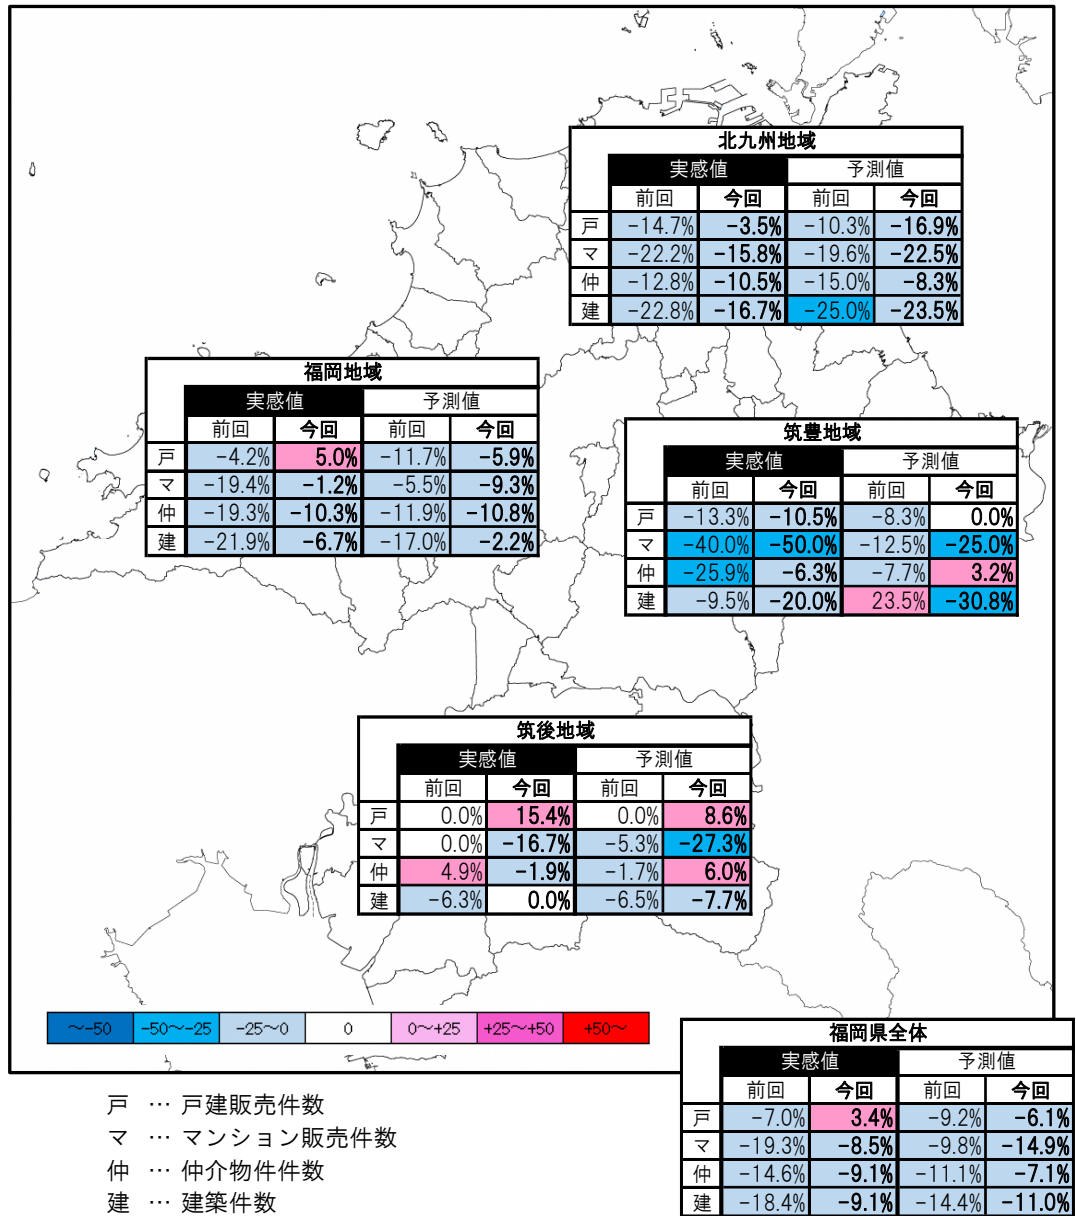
北九州地域

| | 実感値 | | 予測値 | |
|---|---|---|---|---|
| | 前回 | 今回 | 前回 | 今回 |
| 戸 | -14.7% | -3.5% | -10.3% | -16.9% |
| マ | -22.2% | -15.8% | -19.6% | -22.5% |
| 仲 | -12.8% | -10.5% | -15.0% | -8.3% |
| 建 | -22.8% | -16.7% | -25.0% | -23.5% |

福岡地域

| | 実感値 | | 予測値 | |
|---|---|---|---|---|
| | 前回 | 今回 | 前回 | 今回 |
| 戸 | -4.2% | 5.0% | -11.7% | -5.9% |
| マ | -19.4% | -1.2% | -5.5% | -9.3% |
| 仲 | -19.3% | -10.3% | -11.9% | -10.8% |
| 建 | -21.9% | -6.7% | -17.0% | -2.2% |

筑豊地域

| | 実感値 | | 予測値 | |
|---|---|---|---|---|
| | 前回 | 今回 | 前回 | 今回 |
| 戸 | -13.3% | -10.5% | -8.3% | 0.0% |
| マ | -40.0% | -50.0% | -12.5% | -25.0% |
| 仲 | -25.9% | -6.3% | -7.7% | 3.2% |
| 建 | -9.5% | -20.0% | 23.5% | -30.8% |

筑後地域

| | 実感値 | | 予測値 | |
|---|---|---|---|---|
| | 前回 | 今回 | 前回 | 今回 |
| 戸 | 0.0% | 15.4% | 0.0% | 8.6% |
| マ | 0.0% | -16.7% | -5.3% | -27.3% |
| 仲 | 4.9% | -1.9% | -1.7% | 6.0% |
| 建 | -6.3% | 0.0% | -6.5% | -7.7% |

| ～-50 | -50～-25 | -25～0 | 0 | 0～+25 | +25～+50 | +50～ |
|---|---|---|---|---|---|---|

福岡県全体

| | 実感値 | | 予測値 | |
|---|---|---|---|---|
| | 前回 | 今回 | 前回 | 今回 |
| 戸 | -7.0% | 3.4% | -9.2% | -6.1% |
| マ | -19.3% | -8.5% | -9.8% | -14.9% |
| 仲 | -14.6% | -9.1% | -11.1% | -7.1% |
| 建 | -18.4% | -9.1% | -14.4% | -11.0% |

戸 … 戸建販売件数
マ … マンション販売件数
仲 … 仲介物件件数
建 … 建築件数